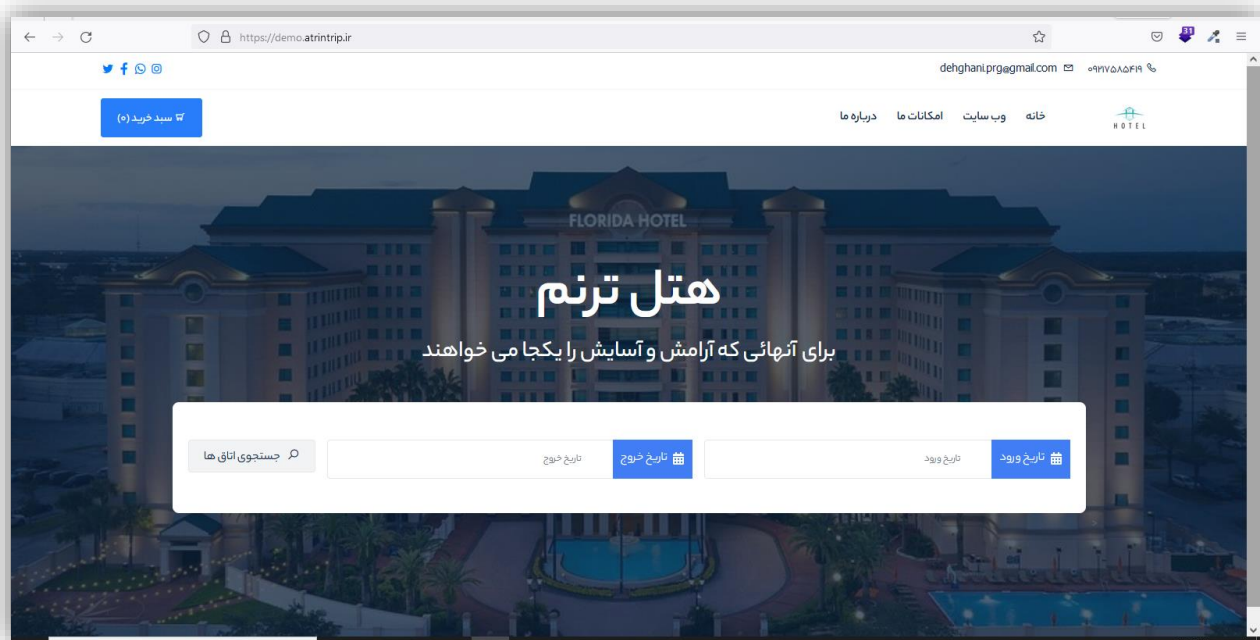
https://demo.atrintrip.ir

31

dehghani.prg@gmail.com ۰۹۱۲۷۵۸۵۴۱۹

سبد خرید (۰)

خانه وب سایت امکانات ما درباره ما

HOTEL

FLORIDA HOTEL

هتل ترنم

برای آنهائی که آرامش و آسایش را یکجا می خواهند

تاریخ ورود تاریخ ورود

تاریخ خروج تاریخ خروج

جستجوی اتاق ها